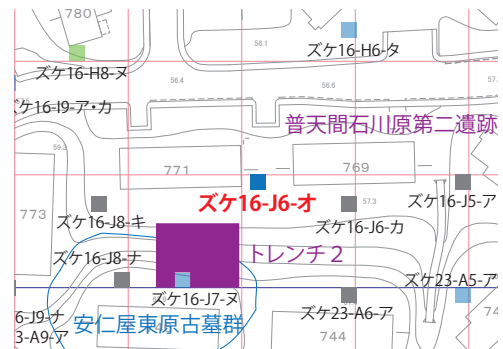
780
56.1
ズケ16-H6-タ
ズケ16-H8-ヌ
56.4
56.6
ズケ16-I9-ア・カ
普天間石川原第二遺跡
771
769
773
ズケ16-J6-オ
ズケ16-J5-ア
ズケ16-J8-キ
ズケ16-J6-カ
ズケ16-J8-ナ
トレンチ２
ズケ16-J7-ヌ
ズケ23-A5-ア
6-J9-ナ
安仁屋東原古墓群
3-A9-ア
ズケ23-A6-ア
744